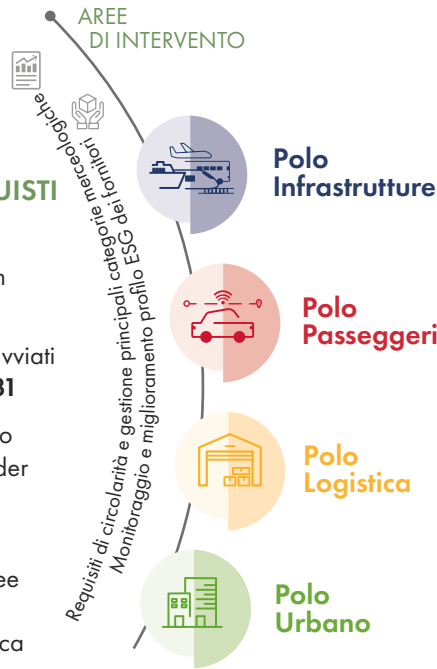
AREE
DI INTERVENTO

UISTI

n

vviati
31

o
der

ee

ca

Requisiti di circolarità e gestione principali categorie merceologiche
Monitoraggio e miglioramento profilo ESG dei fornitori

Polo
Infrastrutture

Polo
Passeggeri

Polo
Logistica

Polo
Urbano